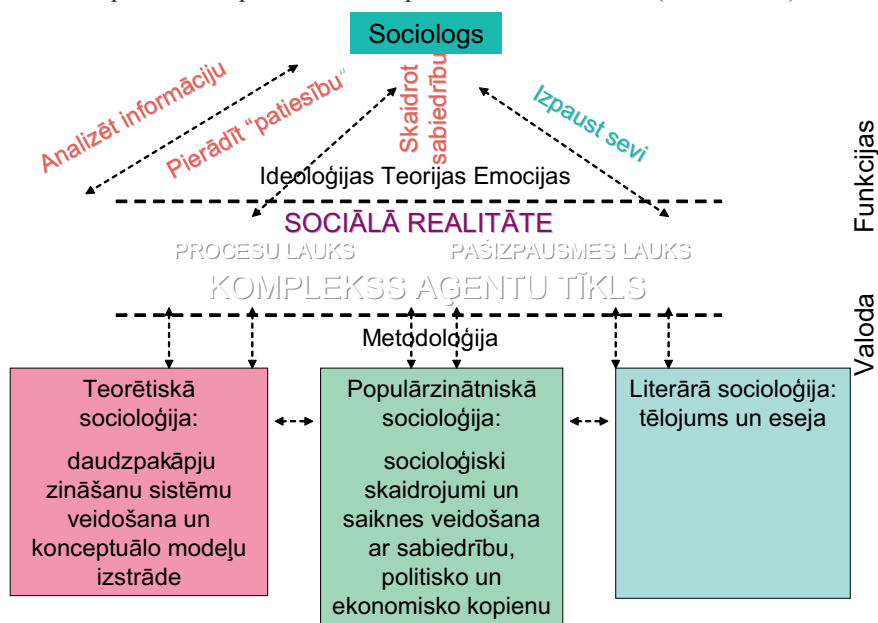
Sociologs

Analizēt informāciju

Pierādīt "patiesību"

Skaidrot sabiedrību

Izpaust sevi

Funkcijas

Ideoloģijas Teorijas Emocijas

SOCIĀLĀ REALITĀTE

PROCESU LAUKS PAŠIZPAUSMES LAUKS

KOMPLEKSS AĢENTU TĪKLS

Valoda

Metodoloģija

Teorētiskā socioloģija:

daudzpakāpju zināšanu sistēmu veidošana un konceptuālo modeļu izstrāde

Populārzinātniskā socioloģija:

socioloģiski skaidrojumi un saiknes veidošana ar sabiedrību, politisko un ekonomisko kopienu

Literārā socioloģija: tēlojums un eseja